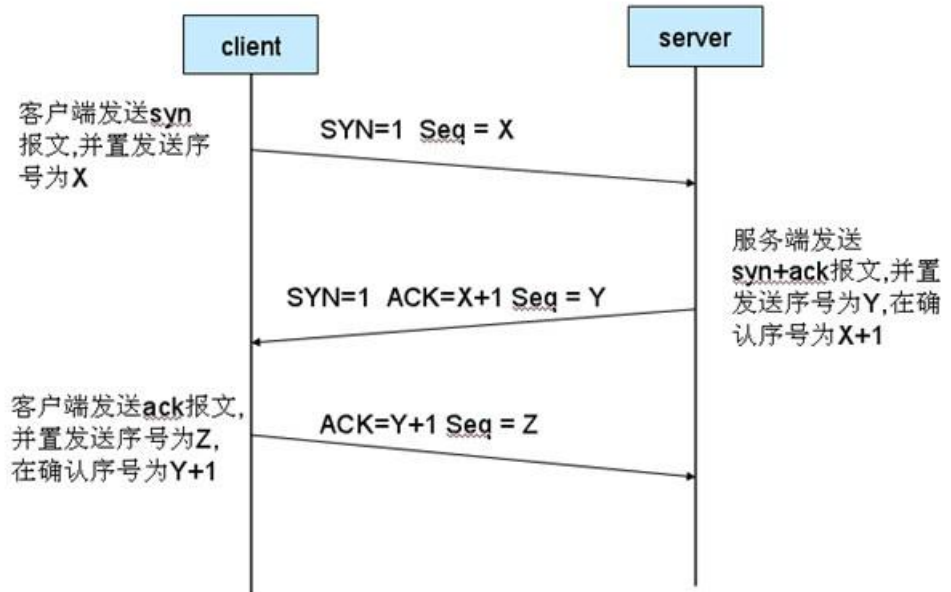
client

server

客户端发送syn报文,并置发送序号为X

SYN=1 Seq = X

服务端发送syn+ack报文,并置发送序号为Y,在确认序号为X+1

SYN=1 ACK=X+1 Seq = Y

客户端发送ack报文,并置发送序号为Z,在确认序号为Y+1

ACK=Y+1 Seq = Z